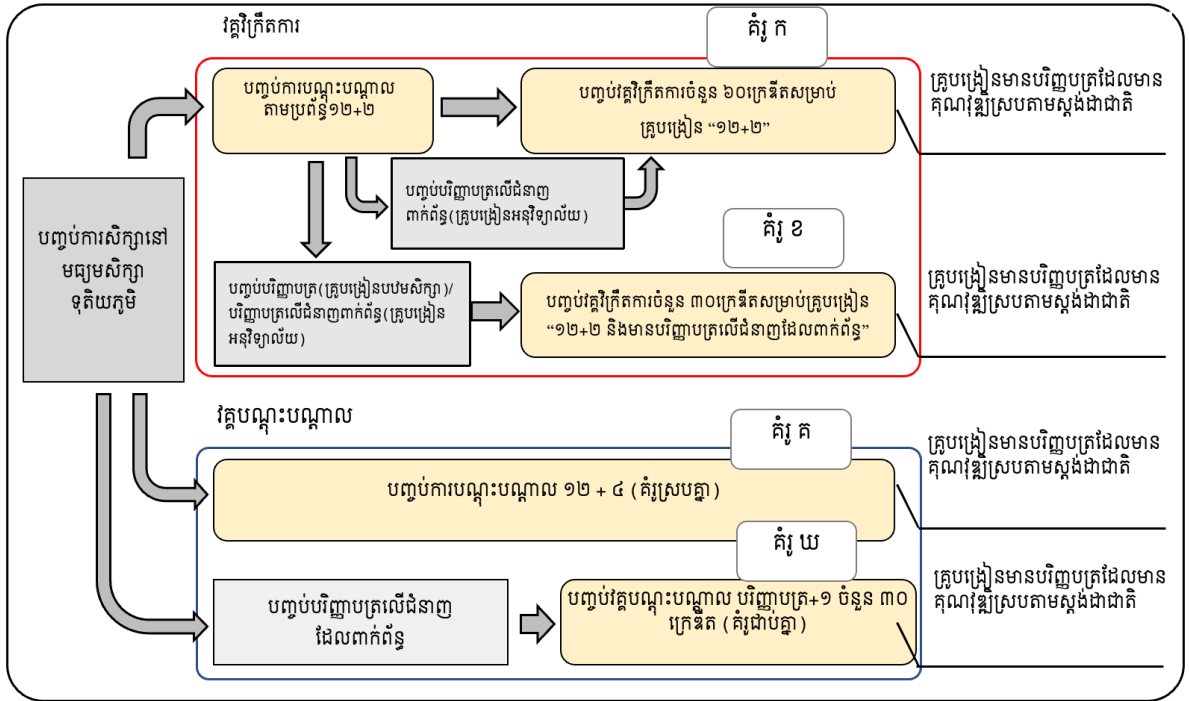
វគ្គវិក្រឹតការ

គំរូ ក

បញ្ចប់ការបណ្តុះបណ្តាល តាមប្រព័ន្ធ១២+២

បញ្ចប់វគ្គវិក្រឹតការចំនួន ៦០ក្រេឌីតសម្រាប់ គ្រូបង្រៀន "១២+២"

គ្រូបង្រៀនមានបរិញ្ញាបត្រដែលមានគុណវុឌ្ឍិស្របតាមស្តង់ដាជាតិ

បញ្ចប់បរិញ្ញាបត្រលើជំនាញពាក់ព័ន្ធ(គ្រូបង្រៀនអនុវិទ្យាល័យ)

បញ្ចប់ការសិក្សានៅមធ្យមសិក្សាទុតិយភូមិ

គំរូ ខ

បញ្ចប់បរិញ្ញាបត្រ(គ្រូបង្រៀនបឋមសិក្សា)/ បរិញ្ញាបត្រលើជំនាញពាក់ព័ន្ធ(គ្រូបង្រៀនអនុវិទ្យាល័យ)

បញ្ចប់វគ្គវិក្រឹតការចំនួន ៣០ក្រេឌីតសម្រាប់គ្រូបង្រៀន "១២+២ និងមានបរិញ្ញាបត្រលើជំនាញដែលពាក់ព័ន្ធ"

គ្រូបង្រៀនមានបរិញ្ញាបត្រដែលមានគុណវុឌ្ឍិស្របតាមស្តង់ដាជាតិ

វគ្គបណ្តុះបណ្តាល

គំរូ គ

បញ្ចប់ការបណ្តុះបណ្តាល ១២ + ៤ (គំរូស្របគ្នា)

គ្រូបង្រៀនមានបរិញ្ញាបត្រដែលមានគុណវុឌ្ឍិស្របតាមស្តង់ដាជាតិ

គំរូ ឃ

បញ្ចប់បរិញ្ញាបត្រលើជំនាញដែលពាក់ព័ន្ធ

បញ្ចប់វគ្គបណ្តុះបណ្តាល បរិញ្ញាបត្រ+១ ចំនួន ៣០ ក្រេឌីត (គំរូជាប់គ្នា)

គ្រូបង្រៀនមានបរិញ្ញាបត្រដែលមានគុណវុឌ្ឍិស្របតាមស្តង់ដាជាតិ